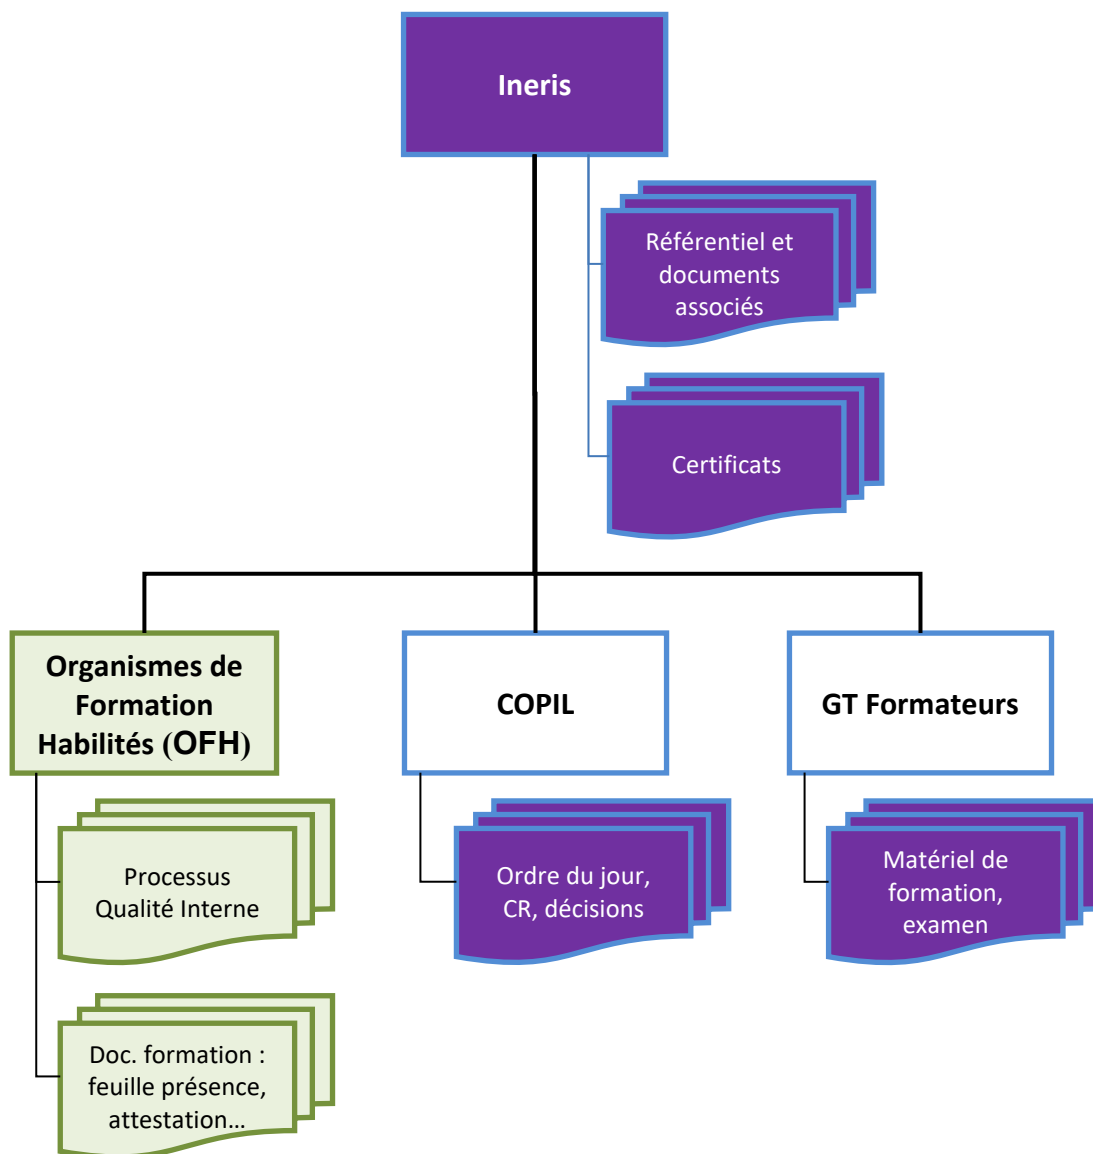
Ineris

Référentiel et documents associés

Certificats

Organismes de Formation Habilités (OFH)

COPIL

GT Formateurs

Processus Qualité Interne

Doc. formation : feuille présence, attestation…

Ordre du jour, CR, décisions

Matériel de formation, examen